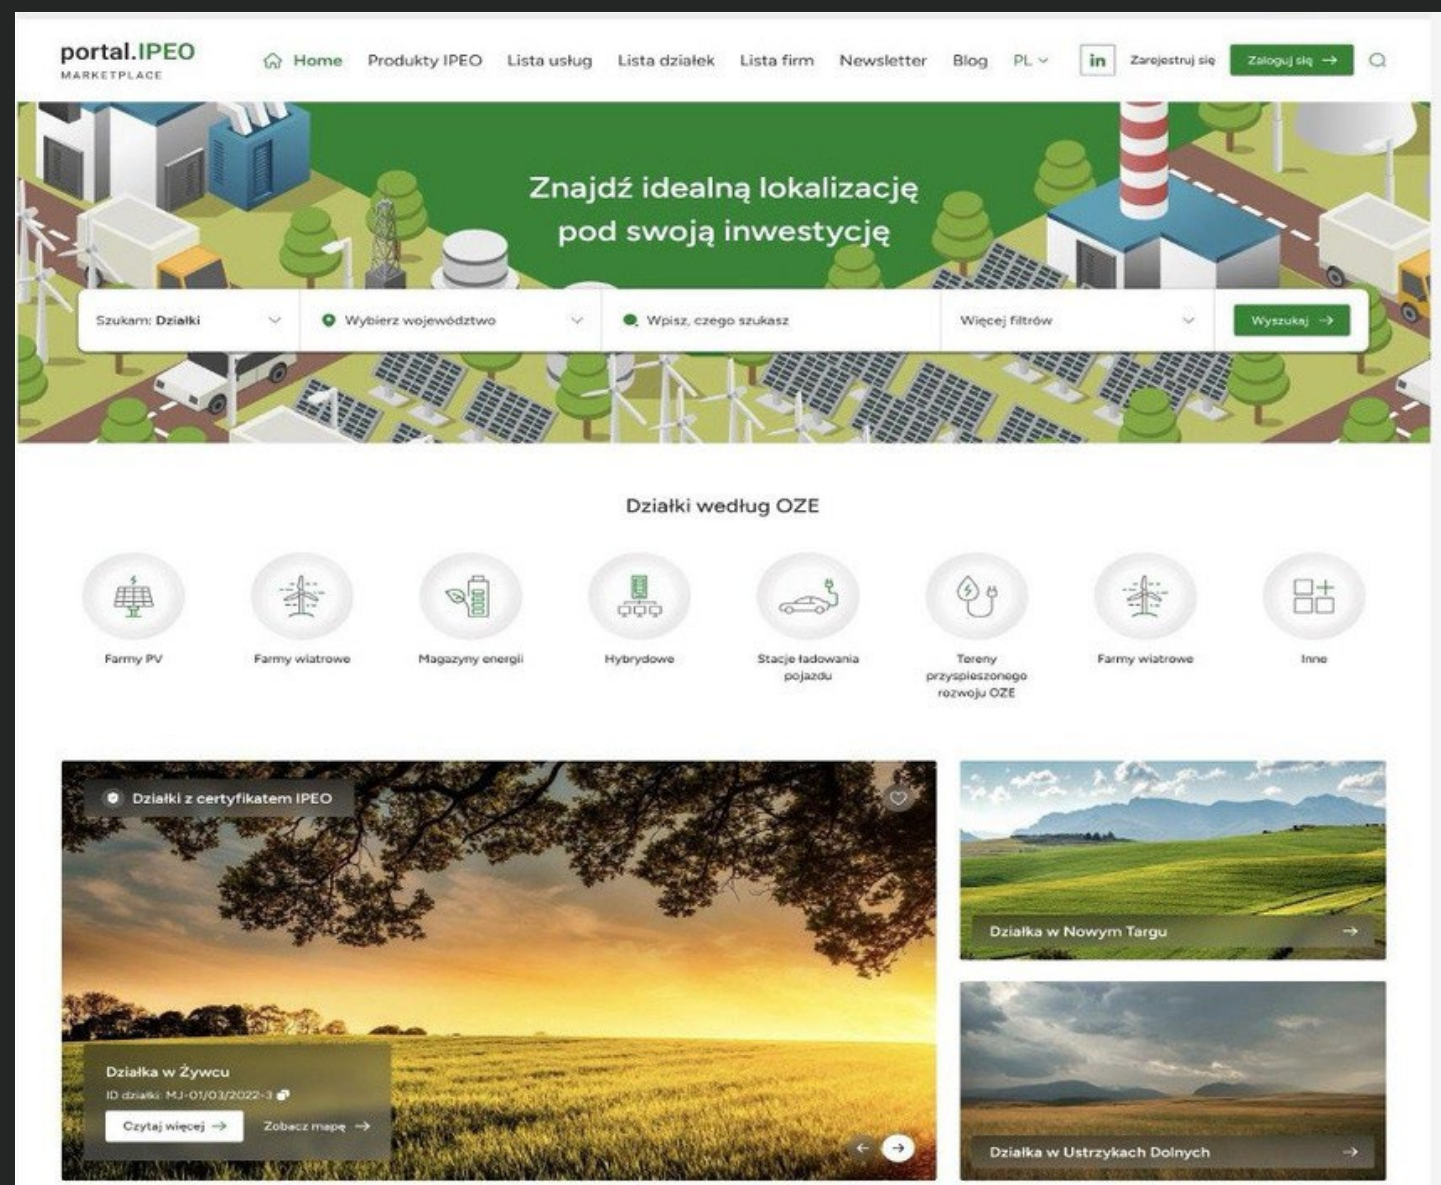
portal.IPEO
MARKETPLACE

Home Produkty IPEO Lista usług Lista działek Lista firm Newsletter Blog PL in Zarejestruj się Zaloguj się

Znajdź idealną lokalizację pod swoją inwestycję

Szukam: Działki
Wybierz województwo
Wpisz, czego szukasz
Więcej filtrów
Wyszukaj

Działki według OZE

Farmy PV
Farmy wiatrowe
Magazyny energii
Hybrydowe
Stacje ładowania pojazdu
Tereny przyspieszonego rozwoju OZE
Farmy wiatrowe
Inne

Działki z certyfikatem IPEO

Działka w Żywcu
ID działki: MJ-01/03/2022-3
Czytaj więcej
Zobacz mapę

Działka w Nowym Targu

Działka w Ustrzykach Dolnych